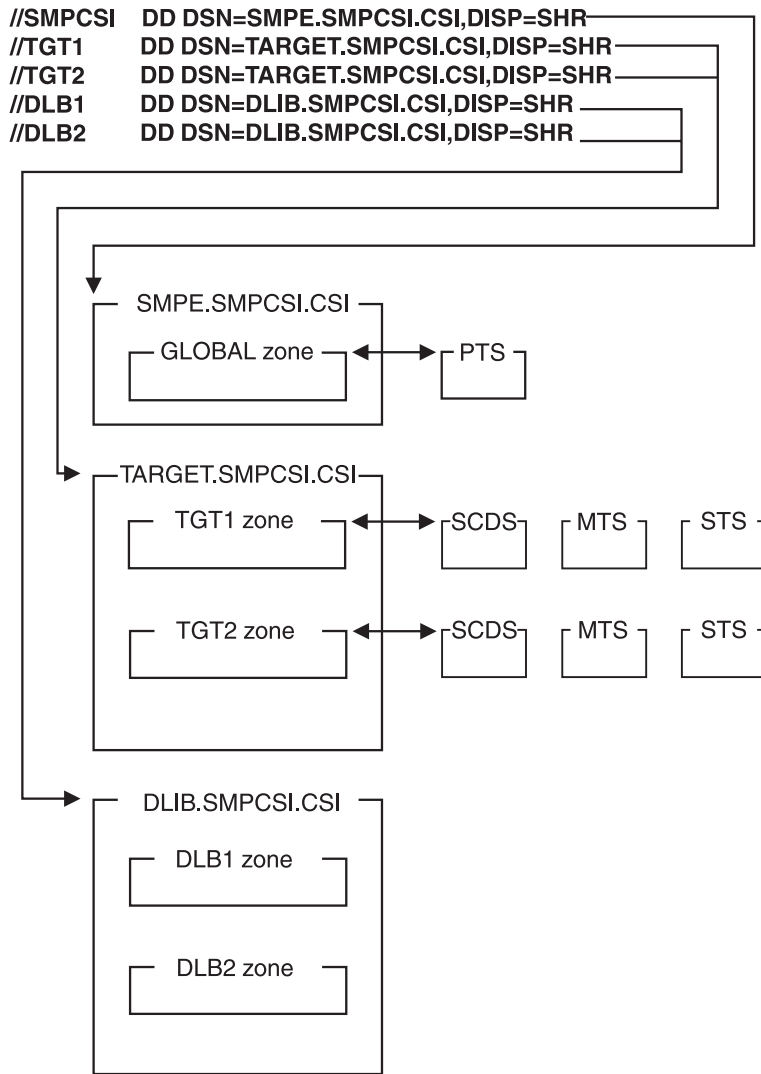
//SMPCSI DD DSN=SMPE.SMPCSI.CSI,DISP=SHR
//TGT1 DD DSN=TARGET.SMPCSI.CSI,DISP=SHR
//TGT2 DD DSN=TARGET.SMPCSI.CSI,DISP=SHR
//DLB1 DD DSN=DLIB.SMPCSI.CSI,DISP=SHR
//DLB2 DD DSN=DLIB.SMPCSI.CSI,DISP=SHR

SMPE.SMPCSI.CSI
GLOBAL zone
PTS

TARGET.SMPCSI.CSI
TGT1 zone
SCDS
MTS
STS
TGT2 zone
SCDS
MTS
STS

DLIB.SMPCSI.CSI
DLB1 zone
DLB2 zone